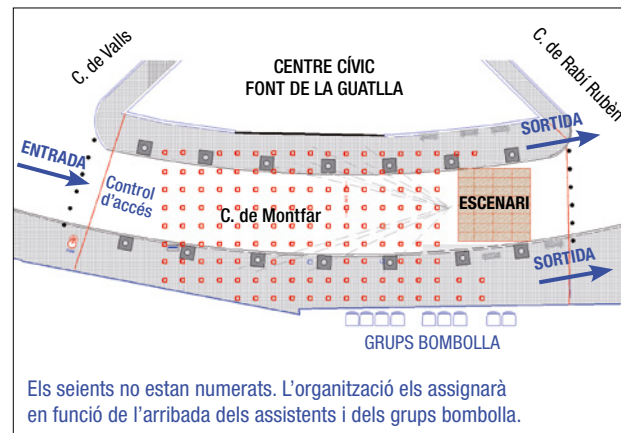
C. de Valls

CENTRE CÍVIC
FONT DE LA GUATLLA

C. de Rabí Rubèn

ENTRADA

SORTIDA

Control d'accés

C. de Montfar

ESCENARI

SORTIDA

GRUPS BOMBOLLA

Els seients no estan numerats. L'organització els assignarà en funció de l'arribada dels assistents i dels grups bombolla.